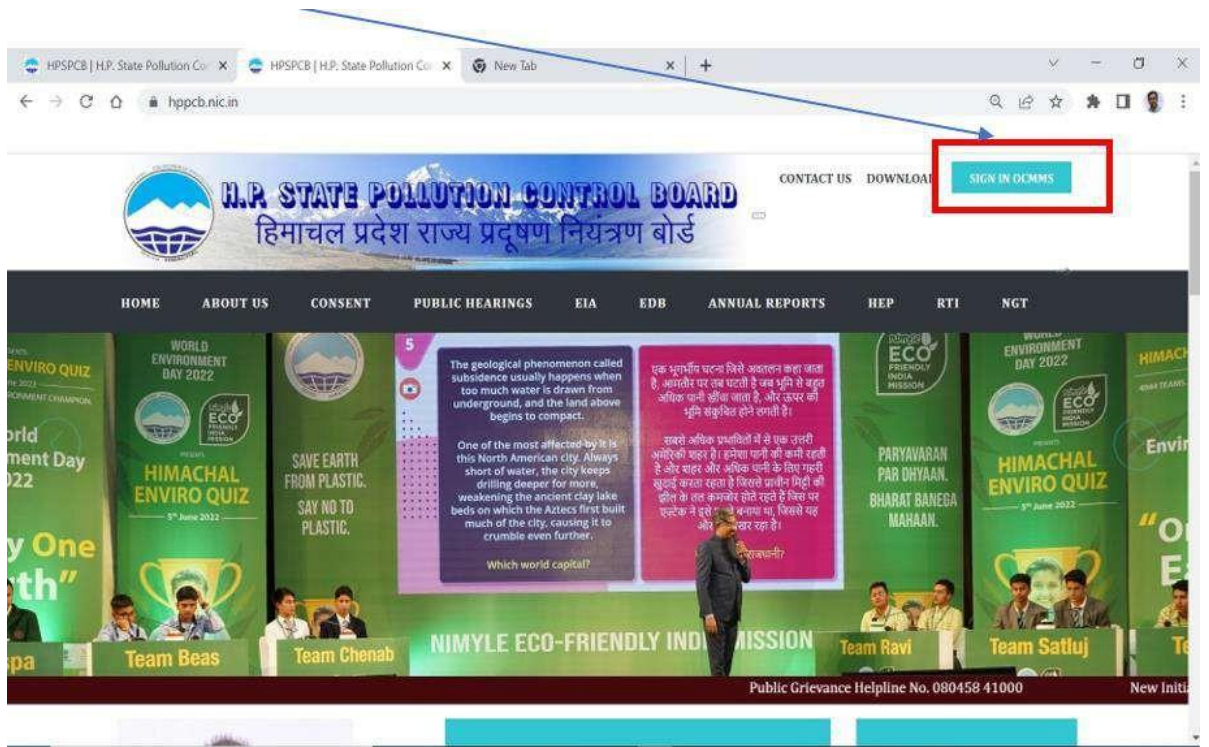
HPSPCB | H.P. State Pollution Co ×  HPSPCB | H.P. State Pollution Co ×  New Tab ×  +

hppcb.nic.in

H.P. STATE POLLUTION CONTROL BOARD
हिमाचल प्रदेश राज्य प्रदूषण नियंत्रण बोर्ड

CONTACT US  DOWNLOAD  SIGN IN OCMMS

HOME  ABOUT US  CONSENT  PUBLIC HEARINGS  EIA  EDB  ANNUAL REPORTS  HEP  RTI  NGT

ENVIRO QUIZ

orld ment Day 22

y One th"

WORLD ENVIRONMENT DAY 2022

ECO FRIENDLY INDIA MISSION

HIMACHAL ENVIRO QUIZ
5th June 2022

SAVE EARTH FROM PLASTIC. SAY NO TO PLASTIC.

5

The geological phenomenon called subsidence usually happens when too much water is drawn from underground, and the land above begins to compact.

One of the most affected by it is this North American city. Always short of water, the city keeps drilling deeper for more, weakening the ancient clay lake beds on which the Aztecs first built much of the city, causing it to crumble even further.

Which world capital?

एक भूगर्भीय घटना जिसे अवतलन कहा जाता है, आमतौर पर तब घटती है जब भूमि से बहुत अधिक पानी खींचा जाता है, और ऊपर की भूमि संकुचित होने लगती है।

सबसे अधिक प्रभावितों में से एक उत्तरी अमेरिकी शहर है। हमेशा पानी की कमी रहती है और शहर और अधिक पानी के लिए गहरी खुदाई करता रहता है जिससे प्राचीन मिट्टी की झील के तल कमजोर होते रहते हैं जिस पर एज़्टेक ने इसे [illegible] बनाया था, जिससे यह और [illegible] रहा है।

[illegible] राजधानी?

ECO FRIENDLY INDIA MISSION

PARYAVARAN PAR DHYAAN. BHARAT BANEGA MAHAAN.

WORLD ENVIRONMENT DAY 2022

HIMACHAL ENVIRO QUIZ
5th June 2022

HIMACH

Envi

"O E

NIMYLE ECO-FRIENDLY INDIA MISSION

pa  Team Beas  Team Chenab  Team Ravi  Team Satluj  Te

Public Grievance Helpline No. 080458 41000  New Initi